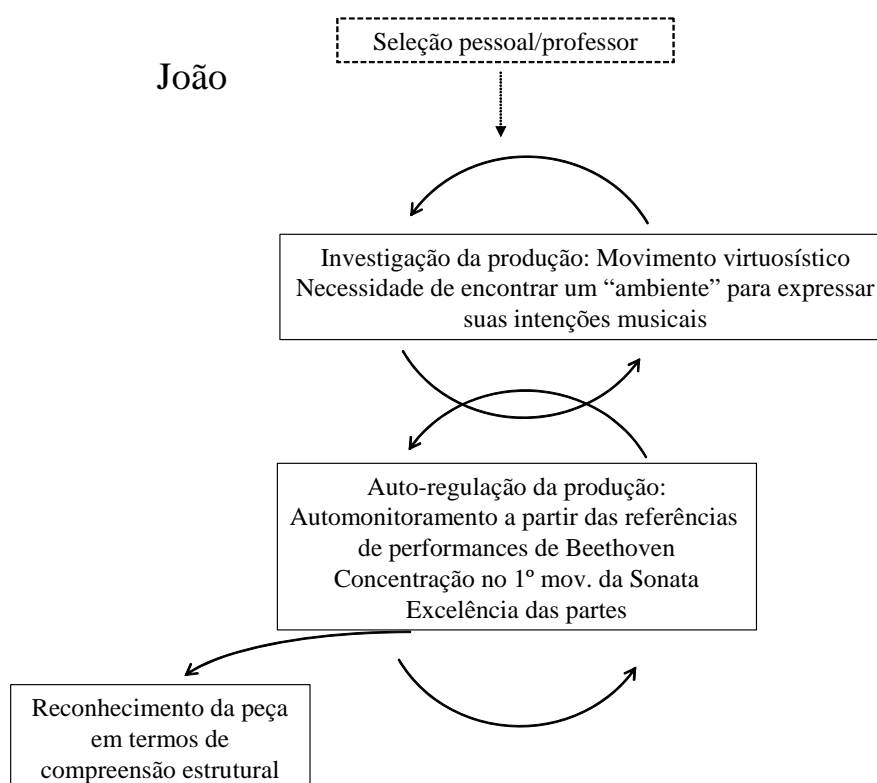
Seleção pessoal/professor

João

Investigação da produção: Movimento virtuosístico
Necessidade de encontrar um "ambiente" para expressar suas intenções musicais

Auto-regulação da produção:
Automonitoramento a partir das referências de performances de Beethoven
Concentração no 1º mov. da Sonata
Excelência das partes

Reconhecimento da peça em termos de compreensão estrutural